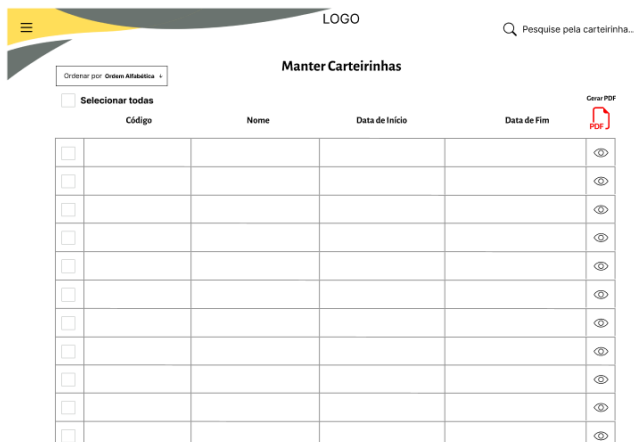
LOGO

Pesquise pela carteirinha...

Manter Carteirinhas

Ordenar por Ordem Alfabética

Selecionar todas

Gerar PDF

PDF

| | Código | Nome | Data de Início | Data de Fim | |
|---|---|---|---|---|---|
| | | | | | |
| | | | | | |
| | | | | | |
| | | | | | |
| | | | | | |
| | | | | | |
| | | | | | |
| | | | | | |
| | | | | | |
| | | | | | |
| | | | | | |